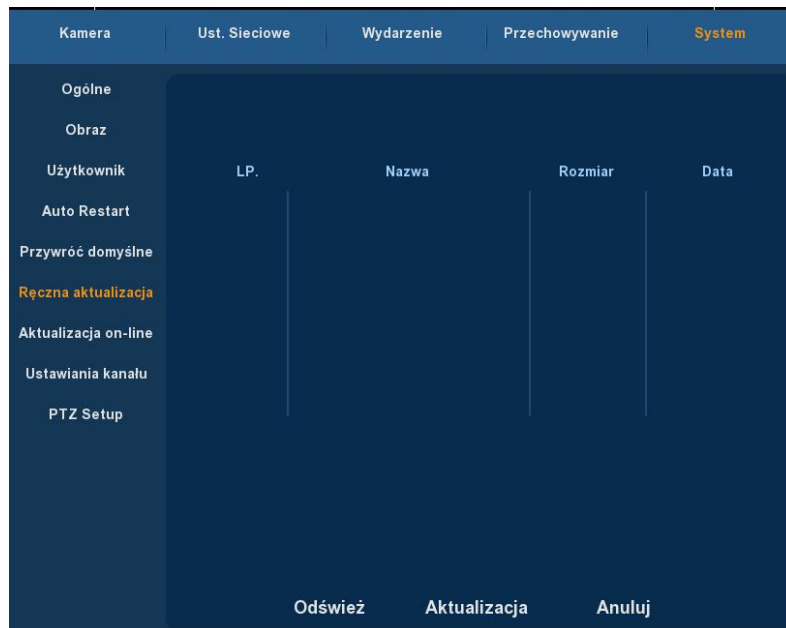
Kamera | Ust. Sieciowe | Wydarzenie | Przechowywanie | System

Ogólne
Obraz
Użytkownik
Auto Restart
Przywróć domyślne
Ręczna aktualizacja
Aktualizacja on-line
Ustawiania kanału
PTZ Setup

| LP. | Nazwa | Rozmiar | Data |
|---|---|---|---|

Odśwież Aktualizacja Anuluj